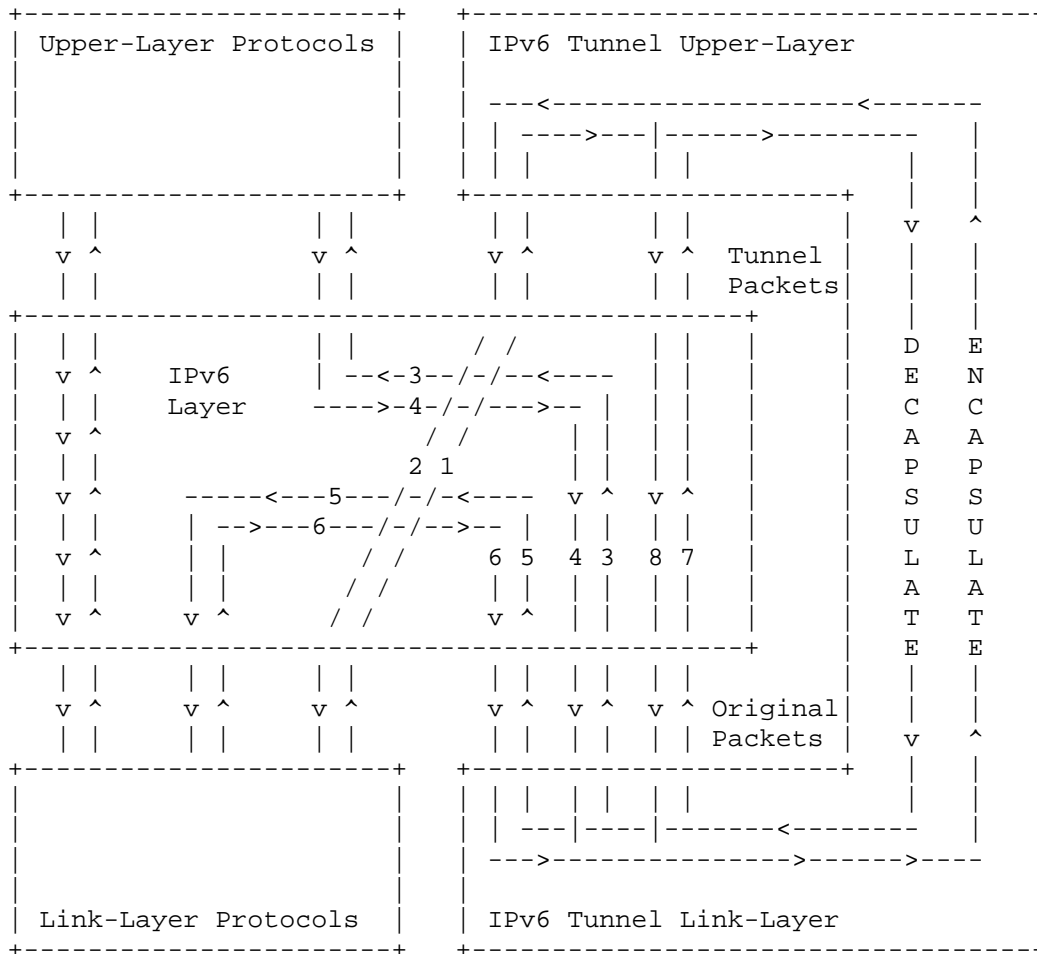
Upper-Layer Protocols

IPv6 Tunnel Upper-Layer

Tunnel Packets

IPv6 Layer

3
4
2 1
5
6
6 5 4 3 8 7

D E C A P S U L A T E

E N C A P S U L A T E

Original Packets

Link-Layer Protocols

IPv6 Tunnel Link-Layer